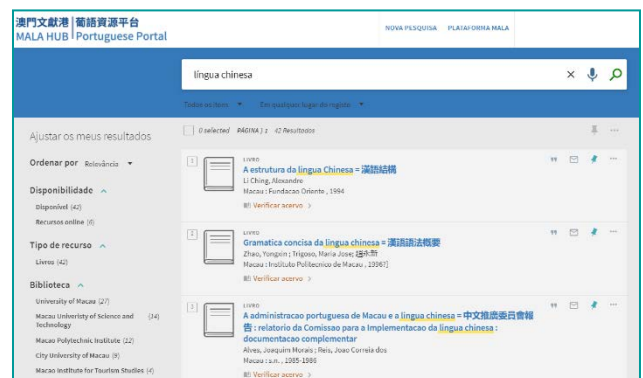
澳門文獻港 | 葡語資源平台
MALA HUB | Portuguese Portal

NOVA PESQUISA PLATAFORMA MALA

língua chinesa

Todos os itens ▾ Em qualquer lugar do registo ▾

Ajustar os meus resultados

Ordenar por Relevância ▾

Disponibilidade ^
Disponível (42)
Recursos online (4)

Tipo de recurso ^
Livros (42)

Biblioteca ^
University of Macau (27)
Macau University of Science and Technology (14)
Macao Polytechnic Institute (22)
City University of Macau (9)
Macao Institute for Tourism Studies (4)

0 selected PÁGINA 1 42 Resultados

1
LIVRO
A estrutura da língua Chinesa = 漢語結構
Li Ching, Alexandre
Macau : Fundacao Oriente , 1994
Verificar acervo >

2
LIVRO
Gramatica concisa da língua chinesa = 漢語語法概要
Zhao, Yongxin ; Trigoso, Maria José; 趙永新
Macau : Instituto Politecnico de Macau , [1996?]
Verificar acervo >

3
LIVRO
A administracao portuguesa de Macau e a língua chinesa = 中文推廣委員會報告 : relatorio da Comissao para a Implementacao da língua chinesa : documentacao complementar
Alves, Joaquim Morais ; Reis, Joao Correia dos
Macau : s.n. , 1985-1986
Verificar acervo >